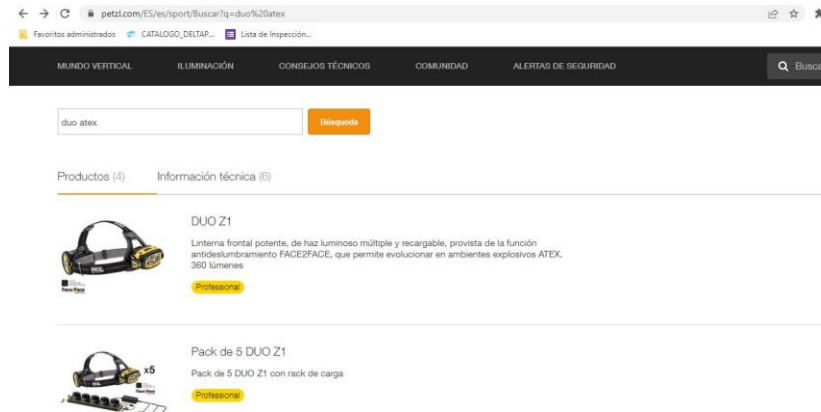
petzl.com/ES/es/sport/Buscar?q=duo%20atex

Favoritos administrados CATALOGO_DELTAP... Lista de Inspección...

MUNDO VERTICAL ILUMINACIÓN CONSEJOS TÉCNICOS COMUNIDAD ALERTAS DE SEGURIDAD Busca

duo atex

Búsqueda

Productos (4) Información técnica (6)

DUO Z1

Linterna frontal potente, de haz luminoso múltiple y recargable, provista de la función antideslumbramiento FACE2FACE, que permite evolucionar en ambientes explosivos ATEX. 360 lúmenes

Professional

Pack de 5 DUO Z1

x5

Pack de 5 DUO Z1 con rack de carga

Professional